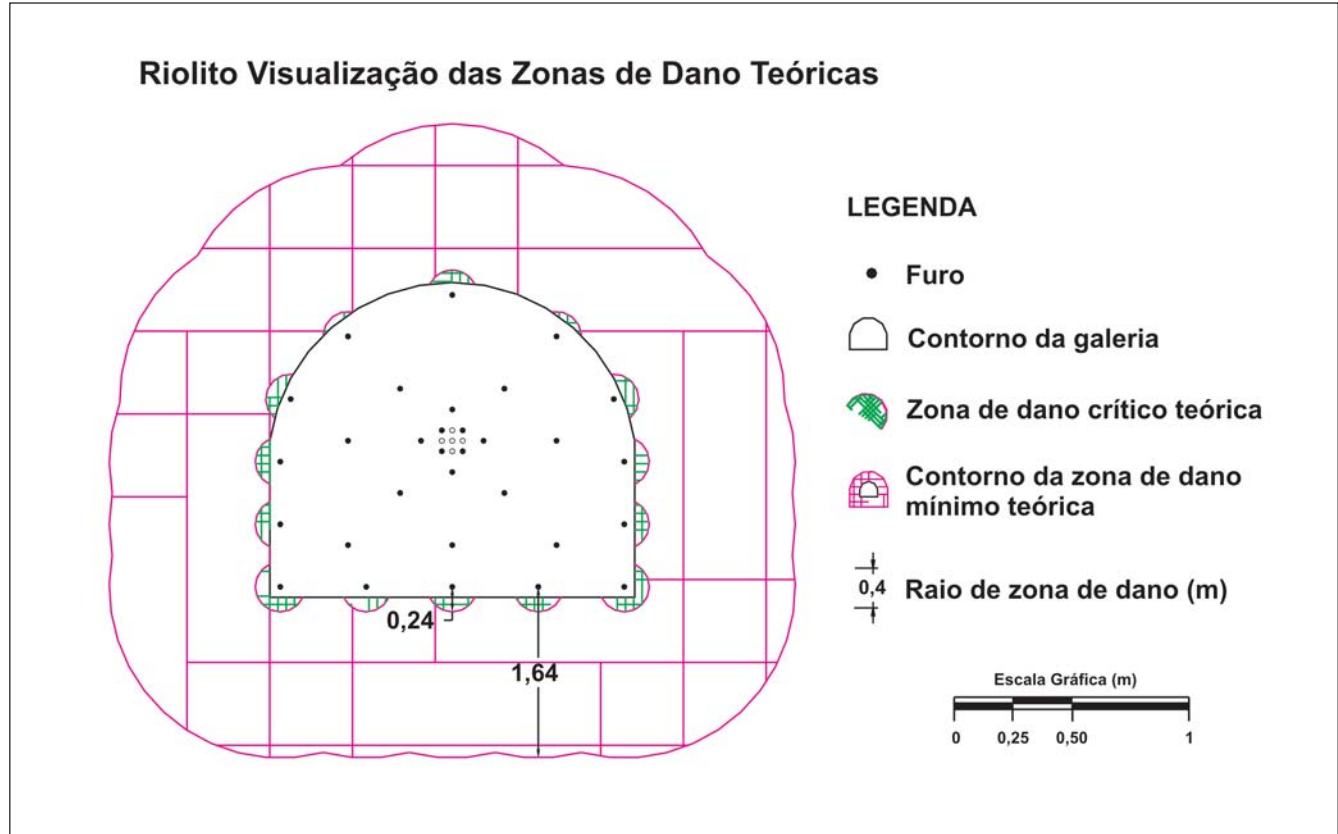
Riolito Visualização das Zonas de Dano Teóricas

0,24

1,64

LEGENDA

Furo

Contorno da galeria

Zona de dano crítico teórica

Contorno da zona de dano mínimo teórica

0,4 Raio de zona de dano (m)

Escala Gráfica (m)

0 0,25 0,50 1